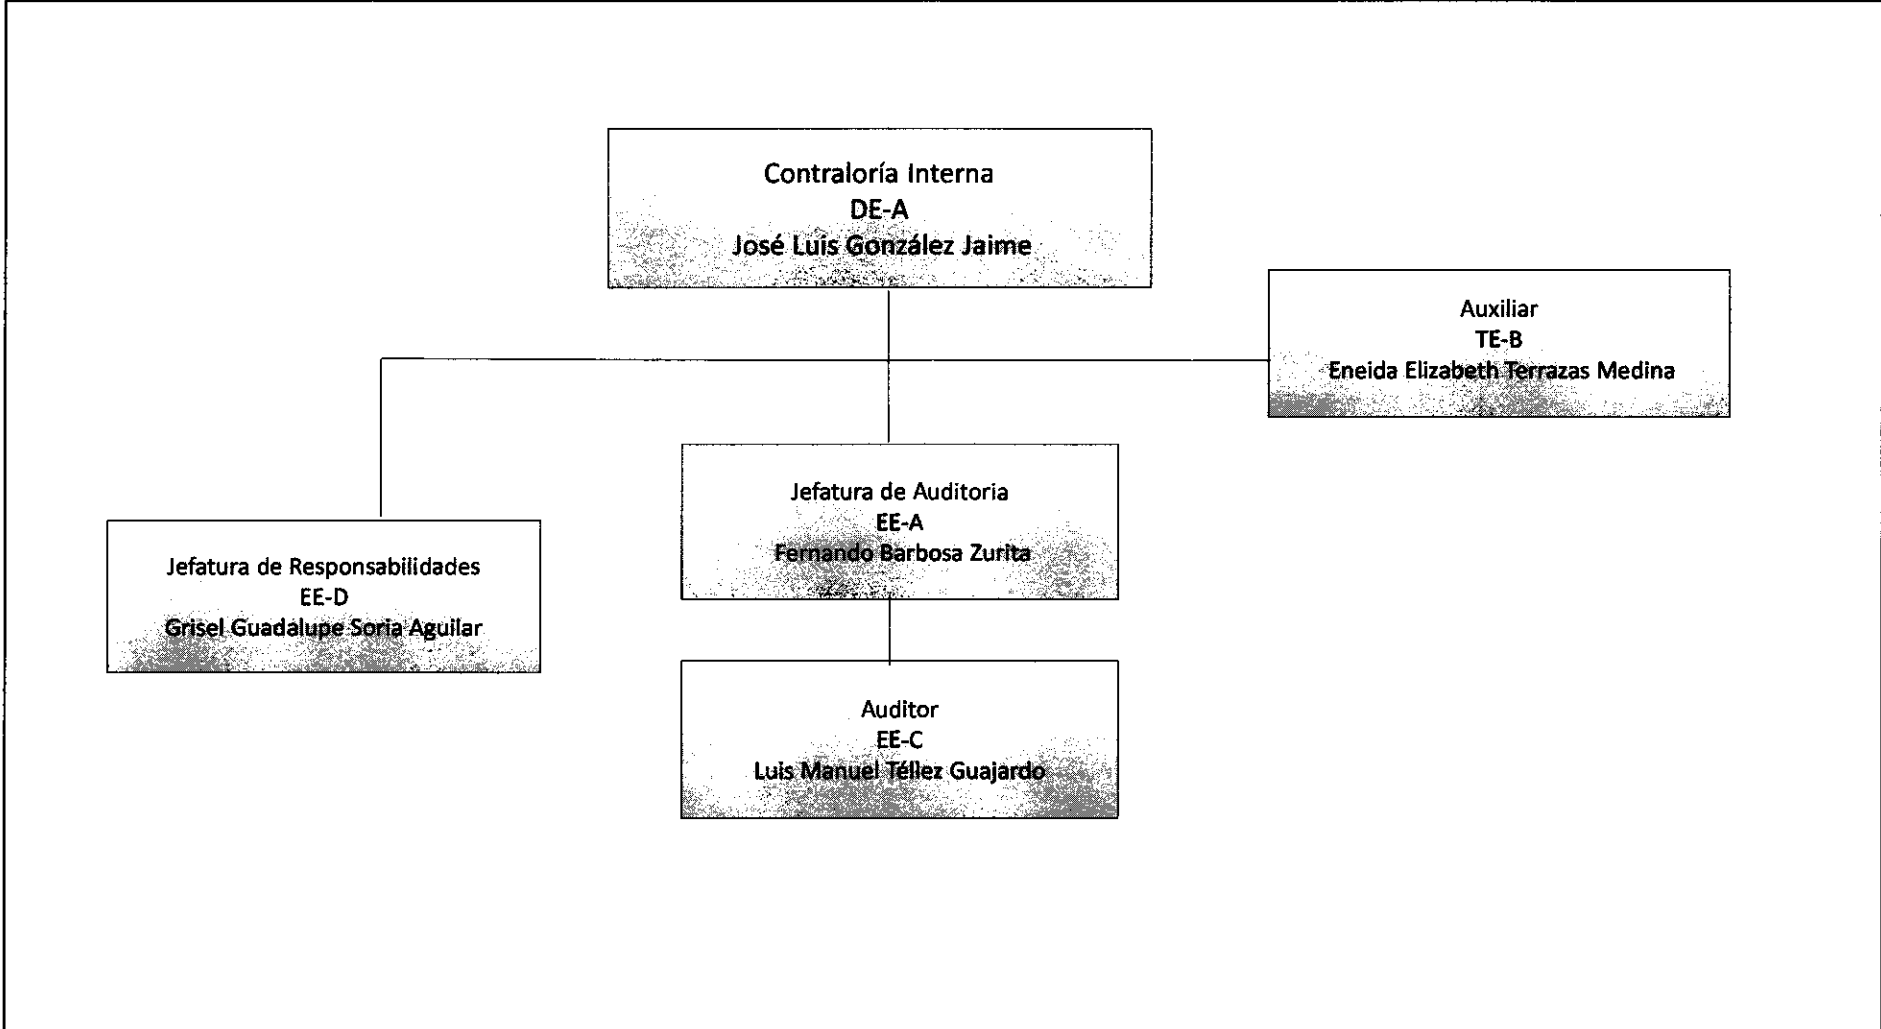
Contraloría Interna
DE-A
José Luis González Jaime

Auxiliar
TE-B
Eneida Elizabeth Terrazas Medina

Jefatura de Auditoria
EE-A
Fernando Barbosa Zurita

Jefatura de Responsabilidades
EE-D
Grisel Guadalupe Soria Aguilar

Auditor
EE-C
Luis Manuel Téllez Guajardo